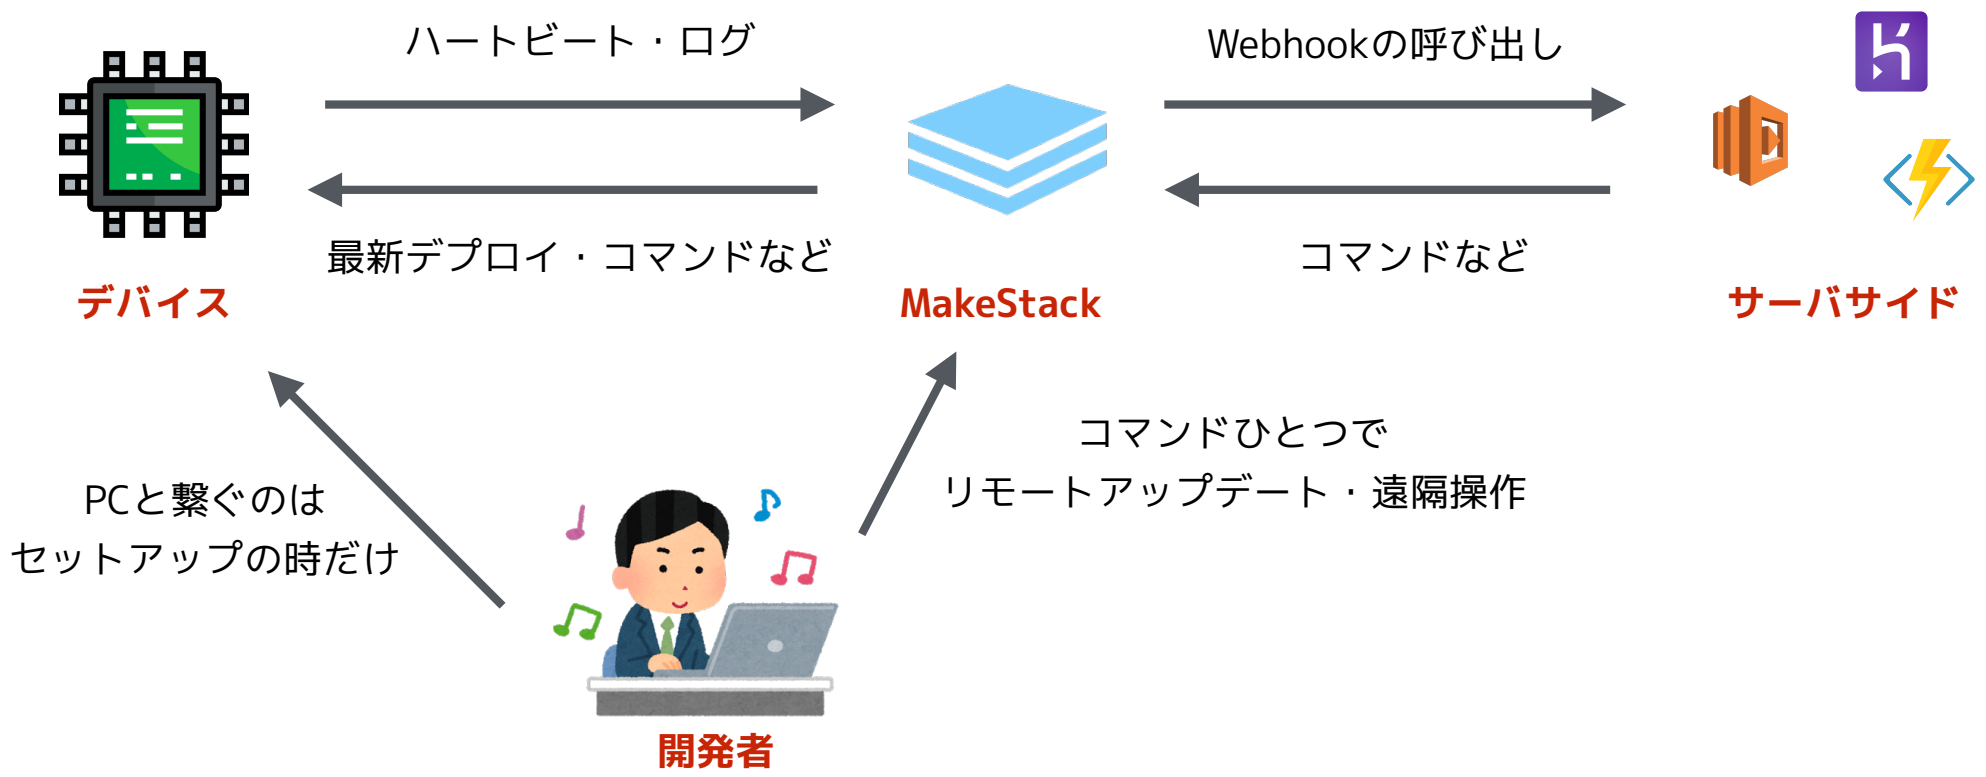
ハートビート・ログ

Webhookの呼び出し

最新デプロイ・コマンドなど

コマンドなど

デバイス

MakeStack

サーバサイド

コマンドひとつで
リモートアップデート・遠隔操作

PCと繋ぐのは
セットアップの時だけ

開発者